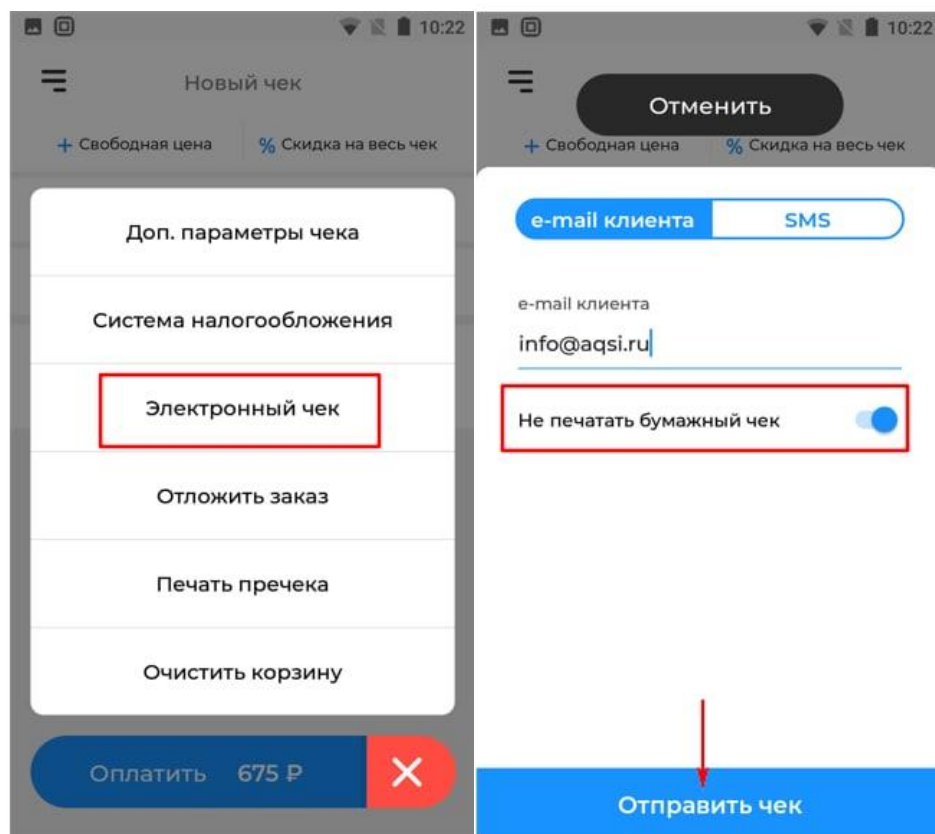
10:22

Новый чек

+ Свободная цена

% Скидка на весь чек

Доп. параметры чека

Система налогообложения

Электронный чек

Отложить заказ

Печать пречека

Очистить корзину

Оплатить 675 ₽

10:22

Отменить

+ Свободная цена

% Скидка на весь чек

e-mail клиента

SMS

e-mail клиента

info@aqsi.ru

Не печатать бумажный чек

Отправить чек